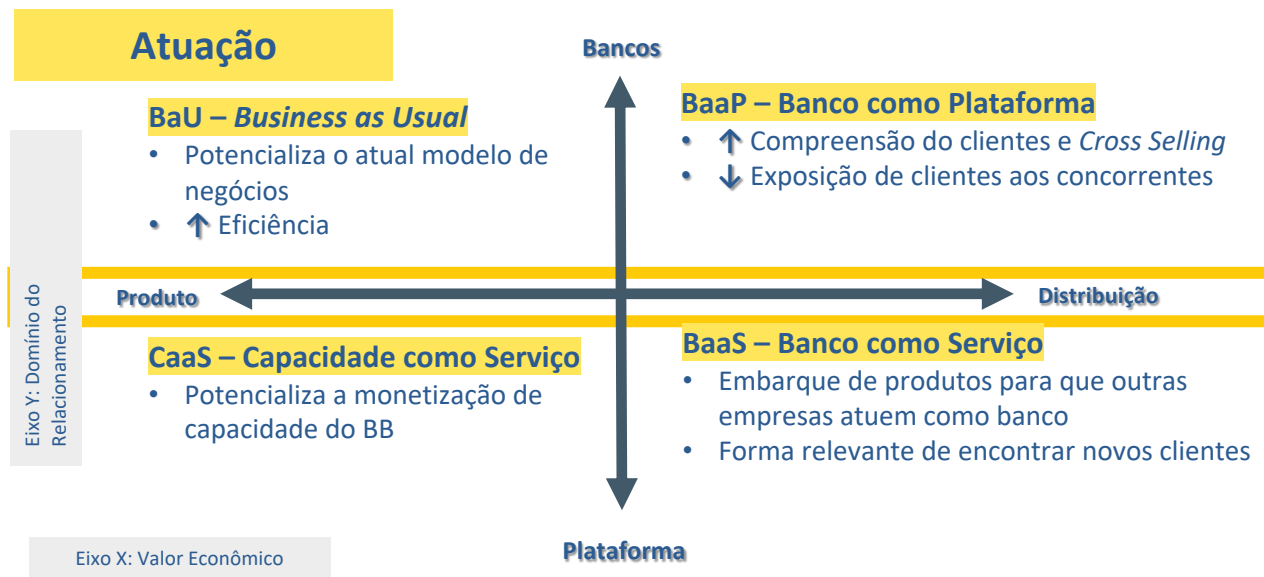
Atuação

Bancos

BaU – *Business as Usual*
• Potencializa o atual modelo de negócios
• ↑ Eficiência

BaaP – Banco como Plataforma
• ↑ Compreensão do clientes e *Cross Selling*
• ↓ Exposição de clientes aos concorrentes

Eixo Y: Domínio do Relacionamento

Produto

Distribuição

CaaS – Capacidade como Serviço
• Potencializa a monetização de capacidade do BB

BaaS – Banco como Serviço
• Embarque de produtos para que outras empresas atuem como banco
• Forma relevante de encontrar novos clientes

Eixo X: Valor Econômico

Plataforma